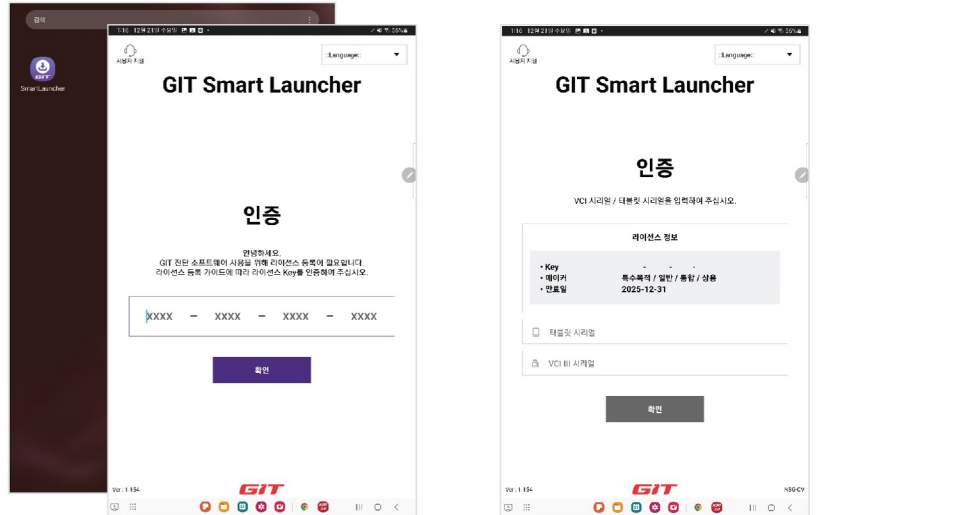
검색

GIT

SmartLauncher

1:10 12월 21일 수요일

55%

시청자 지원

:Language:

GIT Smart Launcher

인증

안녕하세요.
GIT 진단 소프트웨어 사용을 위해 라이선스 등록이 필요합니다.
라이선스 등록 가이드에 따라 라이선스 Key를 인증해 주십시오.

XXXX – XXXX – XXXX – XXXX

확인

Ver : 1.134

GIT

1:10 12월 21일 수요일

55%

시청자 지원

:Language:

GIT Smart Launcher

인증

VCI 시리얼 / 태블릿 시리얼을 입력해 주십시오.

라이선스 정보

• Key - - -
• 메이커 특수목적 / 일반 / 통합 / 상용
• 만료일 2025-12-31

태블릿 시리얼

VCI III 시리얼

확인

Ver : 1.134

GIT

NSG-CY